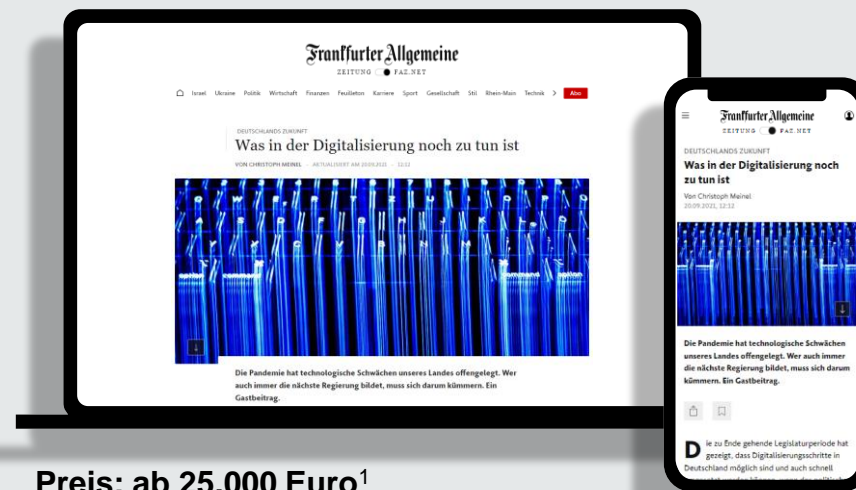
Frankfurter Allgemeine
ZEITUNG FAZ.NET

Israel Ukraine Politik Wirtschaft Finanzen Feuilleton Karriere Sport Gesellschaft Stil Rhein-Main Technik > Abo

DEUTSCHLANDS ZUKUNFT
Was in der Digitalisierung noch zu tun ist
VON CHRISTOPH MEINEL · AKTUALISIERT AM 20.09.2021 · 12:32

Die Pandemie hat technologische Schwächen unseres Landes offengelegt. Wer auch immer die nächste Regierung bildet, muss sich darum kümmern. Ein Gastbeitrag.

Frankfurter Allgemeine
ZEITUNG FAZ.NET

DEUTSCHLANDS ZUKUNFT
Was in der Digitalisierung noch zu tun ist
Von Christoph Meinel
20.09.2021, 12:32

Die Pandemie hat technologische Schwächen unseres Landes offengelegt. Wer auch immer die nächste Regierung bildet, muss sich darum kümmern. Ein Gastbeitrag.

Die zu Ende gehende Legislaturperiode hat gezeigt, dass Digitalisierungsschritte in Deutschland möglich sind und auch schnell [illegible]

Preis: ab 25.000 Euro$^1$